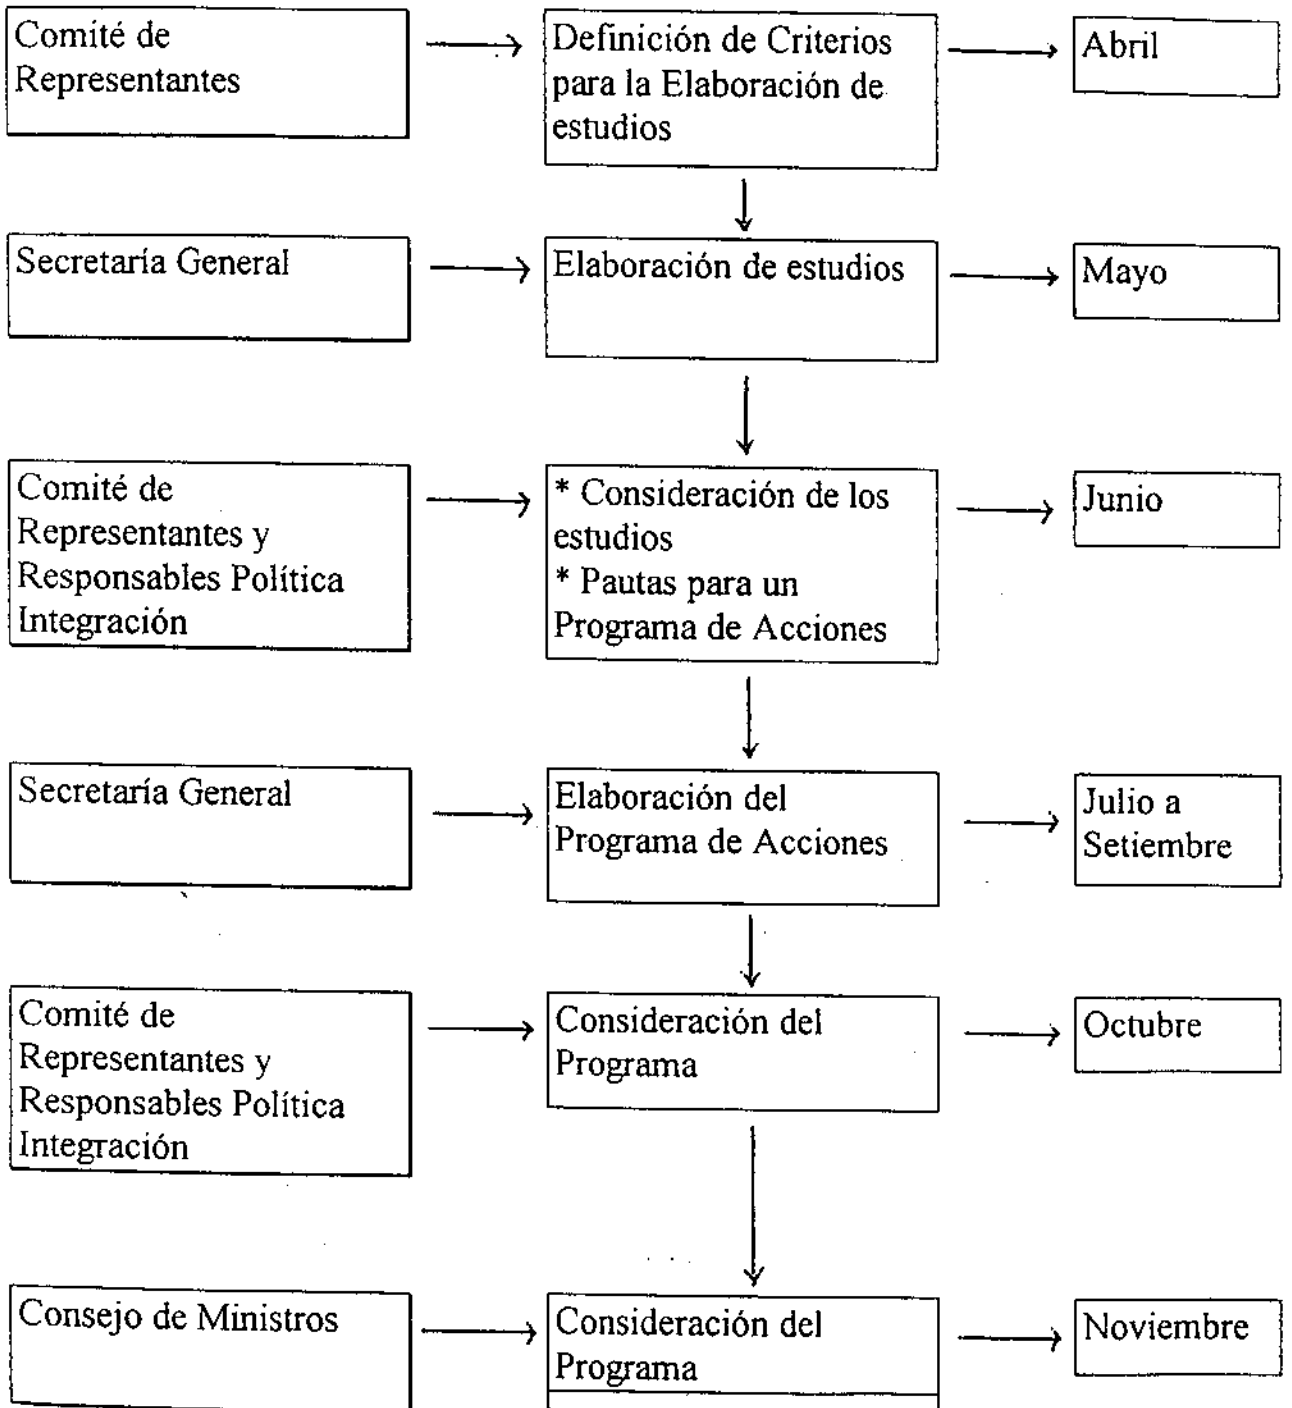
Comité de Representantes

Definición de Criterios para la Elaboración de estudios

Abril

Secretaría General

Elaboración de estudios

Mayo

Comité de Representantes y Responsables Política Integración

* Consideración de los estudios
* Pautas para un Programa de Acciones

Junio

Secretaría General

Elaboración del Programa de Acciones

Julio a Setiembre

Comité de Representantes y Responsables Política Integración

Consideración del Programa

Octubre

Consejo de Ministros

Consideración del Programa

Noviembre